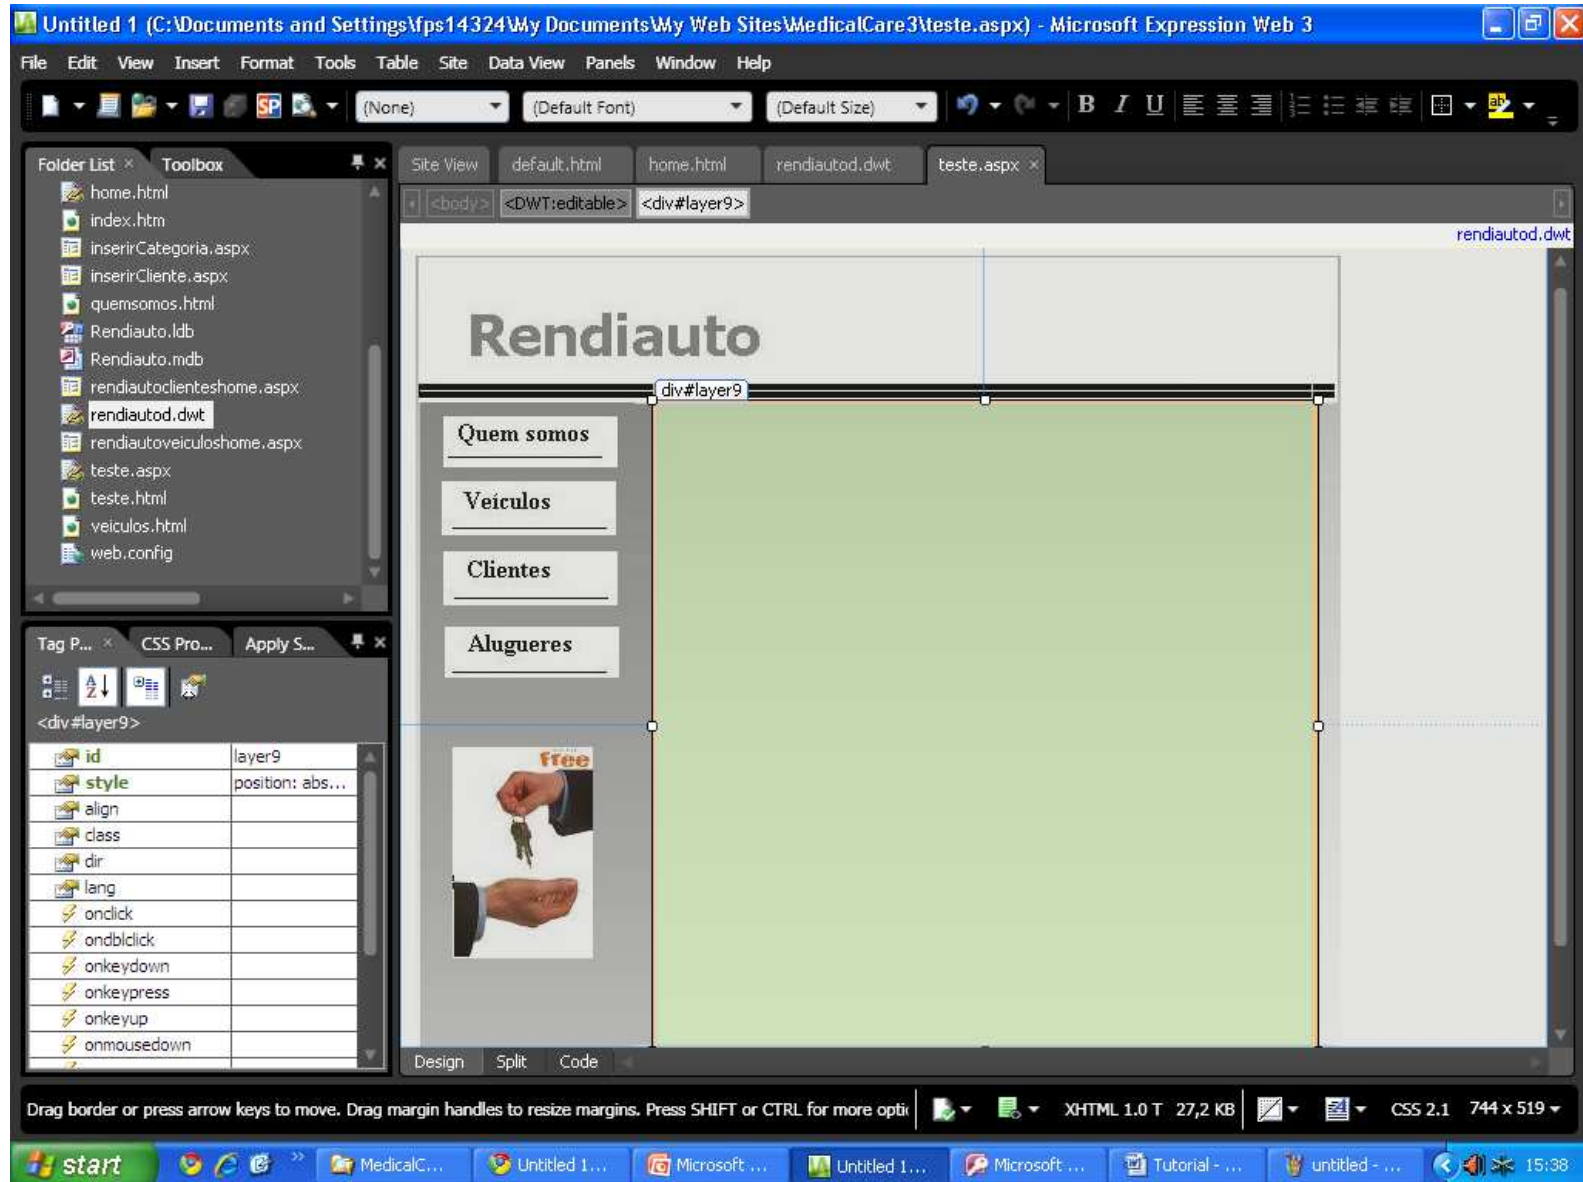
Untitled 1 (C:\Documents and Settings\fps14324\My Documents\My Web Sites\MedicalCare3\teste.aspx) - Microsoft Expression Web 3

File Edit View Insert Format Tools Table Site Data View Panels Window Help

(None) (Default Font) (Default Size)

Folder List Toolbox

home.html
index.htm
inserirCategoria.aspx
inserirCliente.aspx
quemsomos.html
Rendiauto.ldb
Rendiauto.mdb
rendiautoclienteshome.aspx
rendiautod.dwt
rendiautoveiculoshome.aspx
teste.aspx
teste.html
veiculos.html
web.config

Site View default.html home.html rendiautod.dwt teste.aspx

<body> <DWT:editable> <div#layer9>

rendiautod.dwt

Rendiauto

div#layer9

Quem somos

Veiculos

Clientes

Alugueres

free

Tag P... CSS Pro... Apply S...

<div#layer9>

| id | layer9 |
|---|---|
| style | position: abs... |
| align | |
| class | |
| dir | |
| lang | |
| onclick | |
| ondblclick | |
| onkeydown | |
| onkeypress | |
| onkeyup | |
| onmousedown | |

Design Split Code

Drag border or press arrow keys to move. Drag margin handles to resize margins. Press SHIFT or CTRL for more optic

XHTML 1.0 T 27,2 KB CSS 2.1 744 x 519

start MedicalC... Untitled 1... Microsoft ... Untitled 1... Microsoft ... Tutorial - ... untitled - ... 15:38